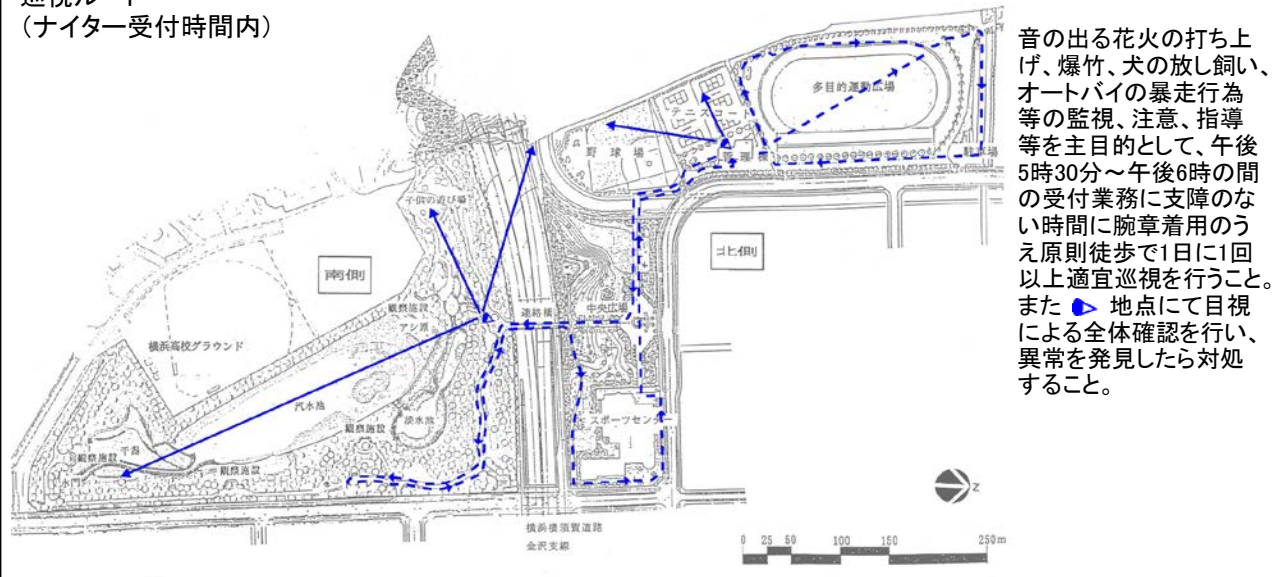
巡視ルート
（ナイター受付時間内）

音の出る花火の打ち上げ、爆竹、犬の放し飼い、オートバイの暴走行為等の監視、注意、指導等を主目的として、午後5時30分～午後6時の間の受付業務に支障のない時間に腕章着用のうえ原則徒歩で1日に1回以上適宜巡視を行うこと。また ● 地点にて目視による全体確認を行い、異常を発見したら対処すること。

多目的運動広場
野球場
テニスコート
管理棟
駐車場
子供の遊び場
南側
北側
観察施設
アシ原
連絡橋
中央広場
横浜高校グラウンド
汽水池
淡水池
観察施設
干潟
観察施設
観察施設
水門
スポーツセンター
横浜横須賀道路
金沢支線
0 25 50 100 150 250m
N